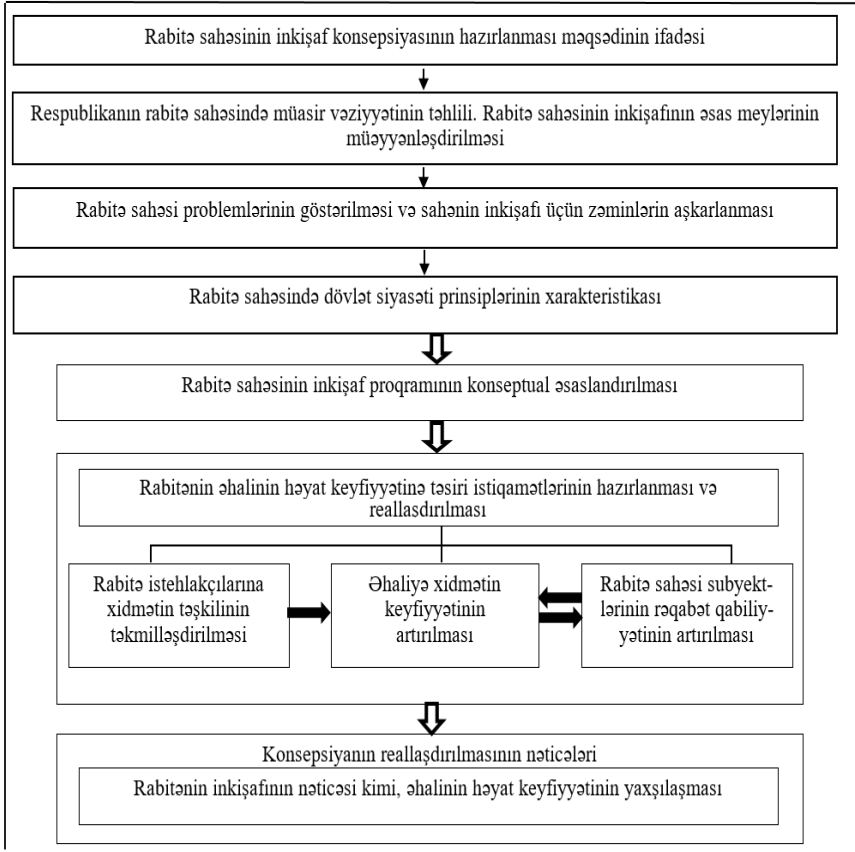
Rabitə sahəsinin inkişaf konsepsiyasının hazırlanması məqsədinin ifadəsi

Respublikanın rabitə sahəsində müasir vəziyyətinin təhlili. Rabitə sahəsinin inkişafının əsas meylərinin müəyyənləşdirilməsi

Rabitə sahəsi problemlərinin göstərilməsi və sahənin inkişafı üçün zəminlərin aşkarlanması

Rabitə sahəsində dövlət siyasəti prinsiplərinin xarakteristikası

Rabitə sahəsinin inkişaf proqramının konseptual əsaslandırılması

Rabitənin əhalinin həyat keyfiyyətinə təsiri istiqamətlərinin hazırlanması və reallasdırılması

Rabitə istehlakçılarına xidmətin təşkilinin təkmilləşdirilməsi

Əhaliyə xidmətin keyfiyyətinin artırılması

Rabitə sahəsi subyektlərinin rəqabət qabiliyyətinin artırılması

Konsepsiyanın reallaşdırılmasının nəticələri

Rabitənin inkişafının nəticəsi kimi, əhalinin həyat keyfiyyətinin yaxşılaşması